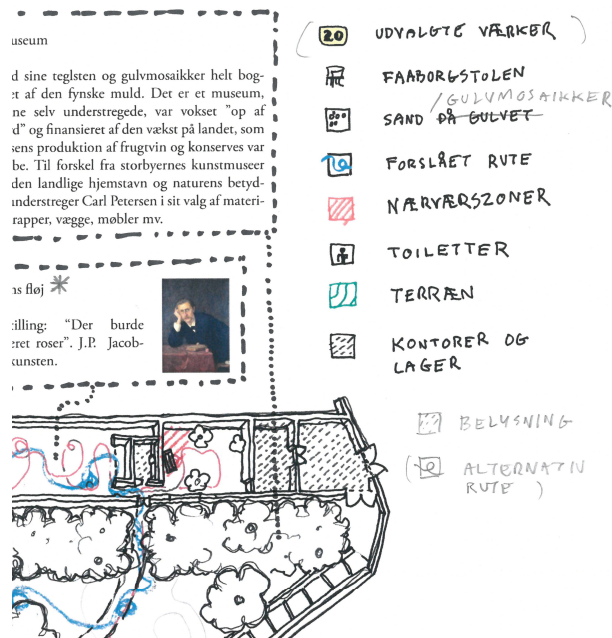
useum

d sine teglsten og gulvmosaikker helt bogt af den fynske muld. Det er et museum, ne selv understregede, var vokset "op af d" og finansieret af den vækst på landet, som sens produktion af frugtvin og konserves var be. Til forskel fra storbyernes kunstmuseer den landlige hjemstavn og naturens betydunderstreger Carl Petersen i sit valg af materitrapper, vægge, møbler mv.

ns fløj

tilling: "Der burde eret roser". J.P. Jacobkunsten.

20 UDVALGTE VÆRKER

FAABORGSTOLEN

SAND ~~PÅ GULVET~~ / GULVMOSAIKKER

FORSLÅET RUTE

NÆRVÆRSZONER

TOILETTER

TERRÆN

KONTORER OG LAGER

BELYSNING

( ALTERNATIV RUTE )